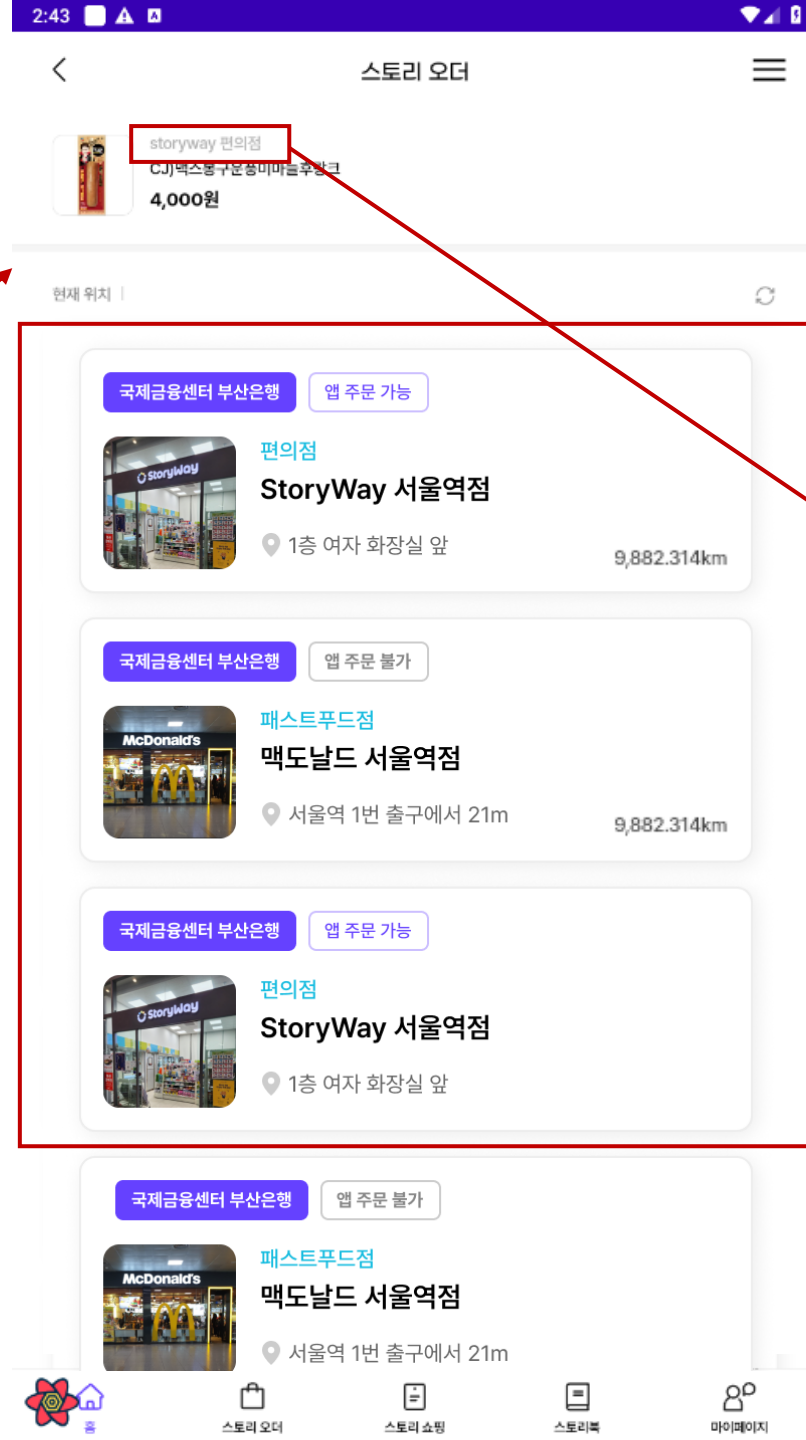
2:43

스토리 오더

storyway 편의점
CJ)맥스봉구운풍미마늘후랑크
4,000원

현재 위치 |

국제금융센터 부산은행
앱 주문 가능
편의점
StoryWay 서울역점
1층 여자 화장실 앞
9,882.314km

국제금융센터 부산은행
앱 주문 불가
패스트푸드점
맥도날드 서울역점
서울역 1번 출구에서 21m
9,882.314km

국제금융센터 부산은행
앱 주문 가능
편의점
StoryWay 서울역점
1층 여자 화장실 앞

국제금융센터 부산은행
앱 주문 불가
패스트푸드점
맥도날드 서울역점
서울역 1번 출구에서 21m

홈
스토리 오더
스토리 쇼핑
스토리북
마이페이지